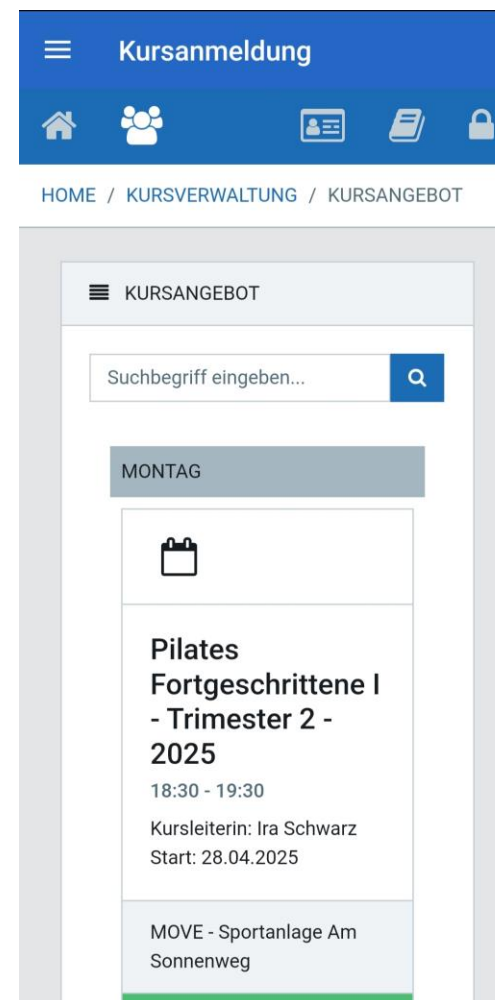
Kursanmeldung

HOME / KURSVERWALTUNG / KURSANGEBOT

KURSANGEBOT

Suchbegriff eingeben...

MONTAG

Pilates Fortgeschrittene I - Trimester 2 - 2025

18:30 - 19:30

Kursleiterin: Ira Schwarz
Start: 28.04.2025

MOVE - Sportanlage Am Sonnenweg